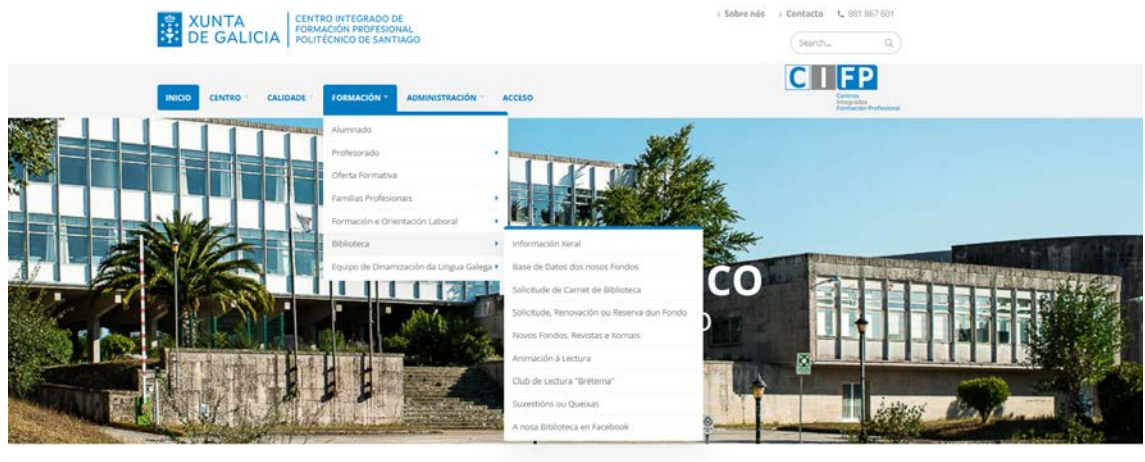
XUNTA DE GALICIA

CENTRO INTEGRADO DE FORMACIÓN PROFESIONAL POLITÉCNICO DE SANTIAGO

› Sobre nós › Contacto 881 867 601

Search...

CIFP
Centros Integrados Formación Profesional

INICIO CENTRO CALIDADE FORMACIÓN ADMINISTRACIÓN ACCESO

Alumnado
Profesorado
Oferta Formativa
Familias Profesionais
Formación e Orientación Laboral
Biblioteca
Equipo de Dinamización da Lingua Galega

Información Xeral
Base de Datos dos nosos Fondos
Solicitude de Carnet de Biblioteca
Solicitude, Renovación ou Reserva dun Fondo
Novos Fondos, Revistas e Xornais
Animación á Lectura
Club de Lectura "Brétema"
Suxestións ou Queixas
A nosa Biblioteca en Facebook

CO
O